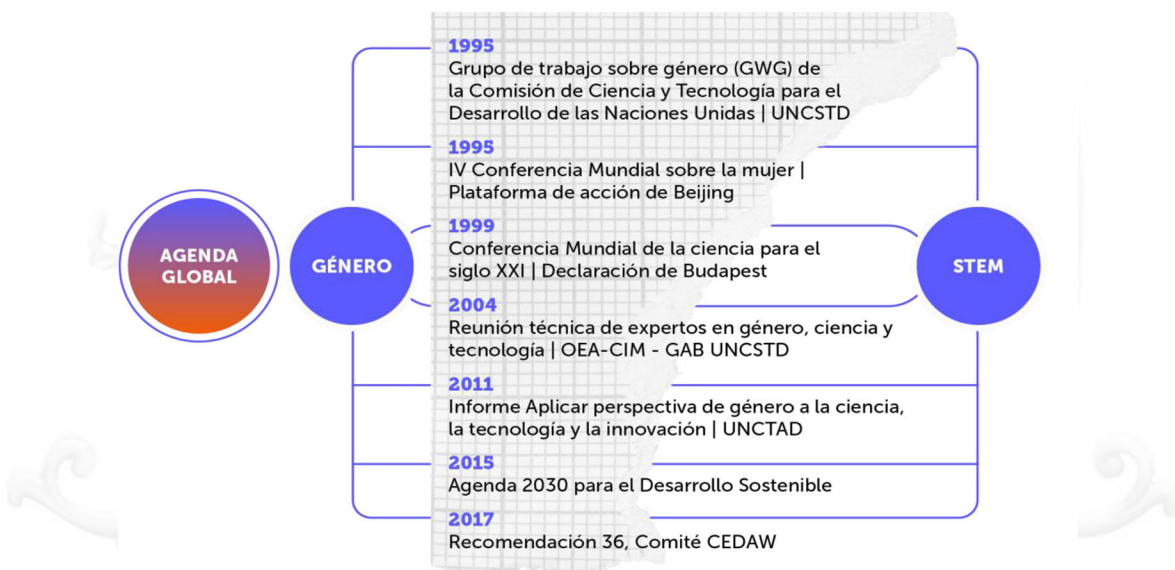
AGENDA GLOBAL

GÉNERO

1995
Grupo de trabajo sobre género (GWG) de la Comisión de Ciencia y Tecnología para el Desarrollo de las Naciones Unidas | UNCSTD

1995
IV Conferencia Mundial sobre la mujer | Plataforma de acción de Beijing

1999
Conferencia Mundial de la ciencia para el siglo XXI | Declaración de Budapest

2004
Reunión técnica de expertos en género, ciencia y tecnología | OEA-CIM - GAB UNCSTD

2011
Informe Aplicar perspectiva de género a la ciencia, la tecnología y la innovación | UNCTAD

2015
Agenda 2030 para el Desarrollo Sostenible

2017
Recomendación 36, Comité CEDAW

STEM